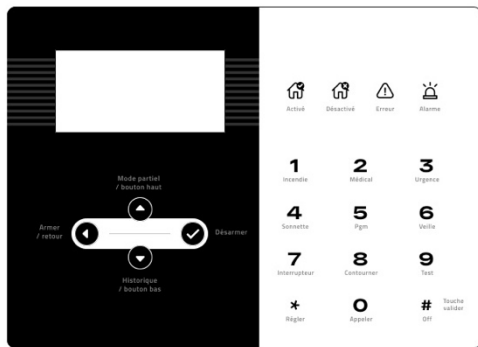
Mode partiel / bouton haut

Armer / retour

Désarmer

Historique / bouton bas

Activé

Désactivé

Erreur

Alarme

1
Incendie

2
Médical

3
Urgence

4
Sonnette

5
Pgm

6
Veille

7
Interrupteur

8
Contourner

9
Test

*
Régler

0
Appeler

#
Off

Touche valider